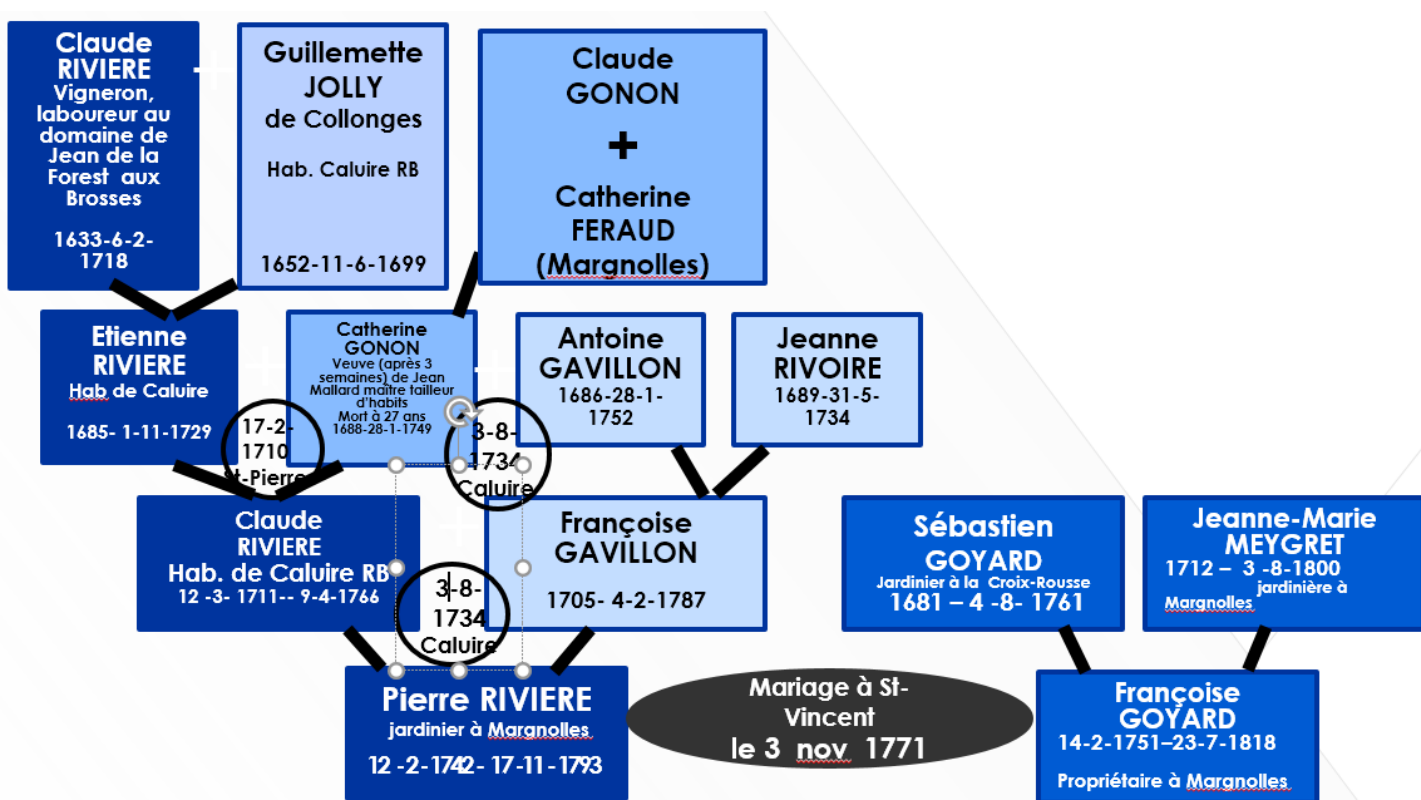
Claude RIVIERE Vigneron, laboureur au domaine de Jean de la Forest aux Brosses

1633-6-2-1718

+

Guillemette JOLLY de Collonges

Hab. Caluire RB

1652-11-6-1699

Claude GONON

+

Catherine FERAUD (Marangolles)

Etienne RIVIERE Hab de Caluire

1685- 1-11-1729

+

Catherine GONON Veuve (après 3 semaines) de Jean Mallard maître tailleur d'habits Mort à 27 ans 1688-28-1-1749

+

17-2-1710 St-Pierre

3-8-1734 Caluire

Antoine GAVILLON 1686-28-1-1752

Jeanne RIVOIRE 1689-31-5-1734

Claude RIVIERE Hab. de Caluire RB 12 -3- 1711-- 9-4-1766

3-8-1734 Caluire

Françoise GAVILLON

1705- 4-2-1787

Sébastien GOYARD Jardinier à la Croix-Rousse 1681 – 4 -8- 1761

Jeanne-Marie MEYGRET 1712 – 3 -8-1800 jardinière à Marangolles

Pierre RIVIERE jardinier à Marangolles

12 -2-1742- 17-11-1793

Mariage à St-Vincent le 3 nov 1771

Françoise GOYARD 14-2-1751–23-7-1818

Propriétaire à Marangolles